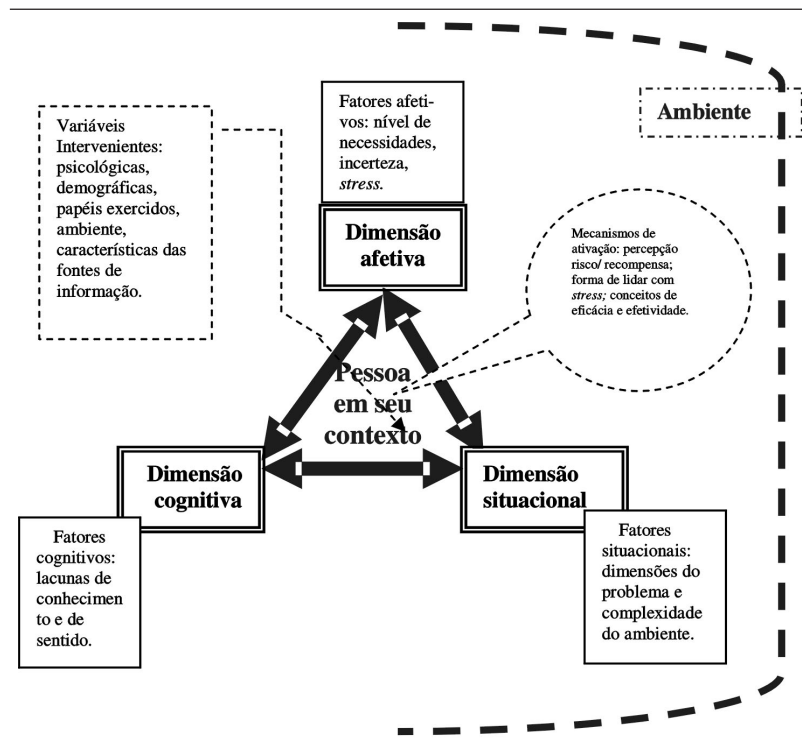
Ambiente

Variáveis Intervenientes: psicológicas, demográficas, papéis exercidos, ambiente, características das fontes de informação.

Fatores afetivos: nível de necessidades, incerteza, *stress.*

Dimensão afetiva

Mecanismos de ativação: percepção risco/ recompensa; forma de lidar com *stress;* conceitos de eficácia e efetividade.

Pessoa em seu contexto

Dimensão cognitiva

Dimensão situacional

Fatores cognitivos: lacunas de conhecimento e de sentido.

Fatores situacionais: dimensões do problema e complexidade do ambiente.